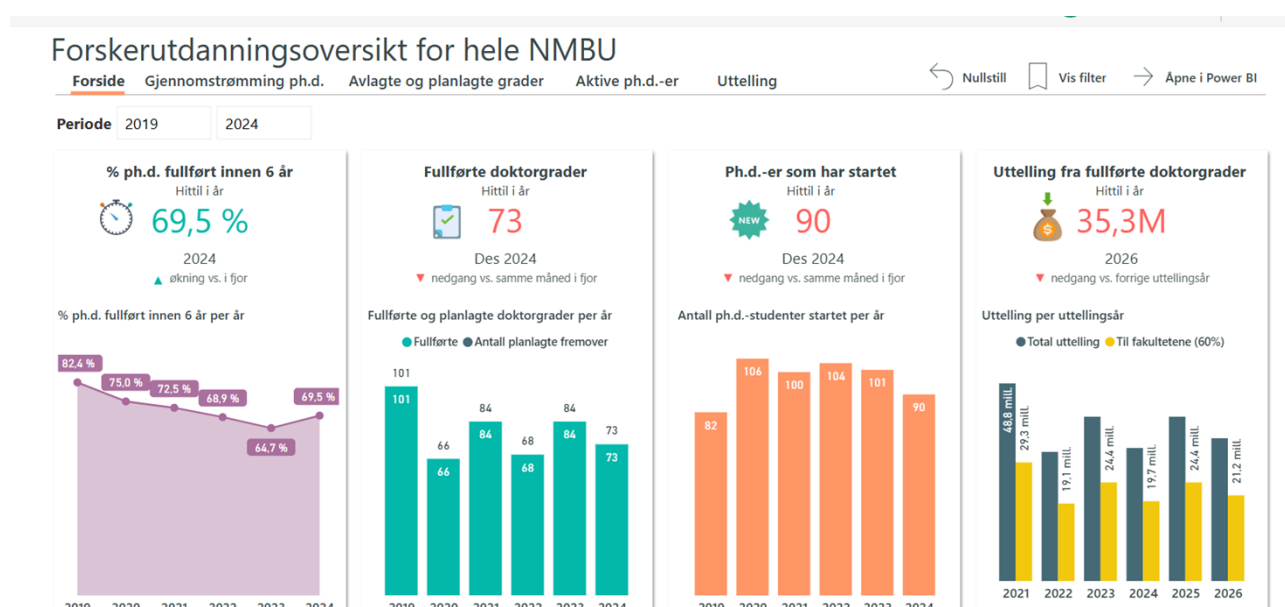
Forskerutdanningsoversikt for hele NMBU

Forside Gjennomstrømming ph.d. Avlagte og planlagte grader Aktive ph.d.-er Uttelling

Nullstill Vis filter Åpne i Power BI

Periode 2019 2024

% ph.d. fullført innen 6 år
Hittil i år
69,5 %
2024
▲ økning vs. i fjor

Fullførte doktorgrader
Hittil i år
73
Des 2024
▼ nedgang vs. samme måned i fjor

Ph.d.-er som har startet
Hittil i år
NEW
90
Des 2024
▼ nedgang vs. samme måned i fjor

Uttelling fra fullførte doktorgrader
Hittil i år
35,3M
2026
▼ nedgang vs. forrige uttellingsår

% ph.d. fullført innen 6 år per år

82,4 %
75,0 %
72,5 %
68,9 %
64,7 %
69,5 %

Fullførte og planlagte doktorgrader per år
● Fullførte ● Antall planlagte fremover

101 101
66 66
84 84
68 68
84 84
73 73

Antall ph.d.-studenter startet per år

82
106
100
104
101
90

Uttelling per uttellingsår
● Total uttelling ● Til fakultetene (60%)

48,8 mill.
29,3 mill.
19,1 mill.
24,4 mill.
19,7 mill.
24,4 mill.
21,2 mill.

2021 2022 2023 2024 2025 2026